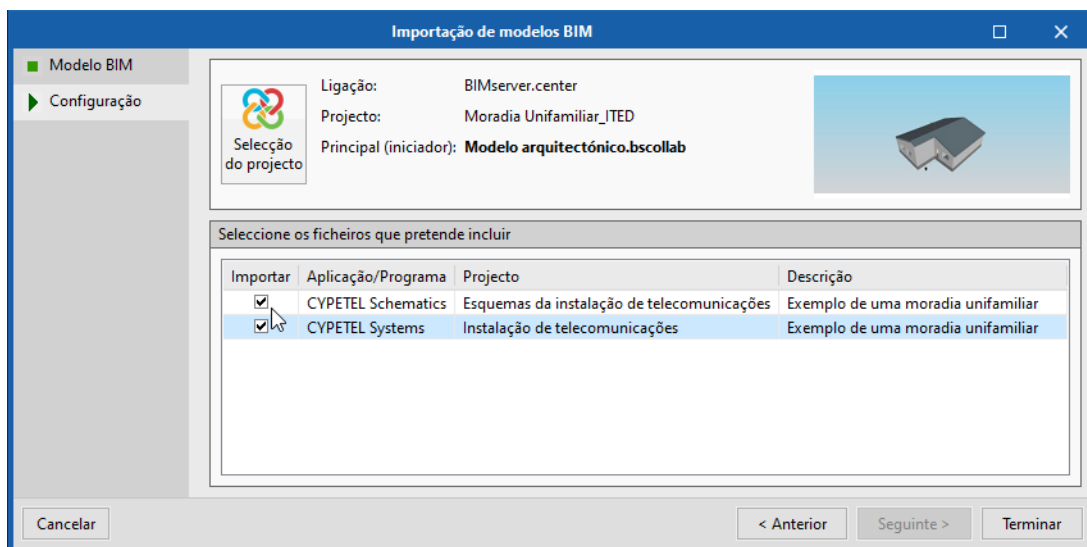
Importação de modelos BIM

Modelo BIM
Configuração

Selecção do projecto

Ligação: BIMserver.center
Projecto: Moradia Unifamiliar_ITED
Principal (iniciador): **Modelo arquitectónico.bscollab**

Seleccione os ficheiros que pretende incluir

| Importar | Aplicação/Programa | Projecto | Descrição |
|---|---|---|---|
| ☑ | CYPETEL Schematics | Esquemas da instalação de telecomunicações | Exemplo de uma moradia unifamiliar |
| ☑ | CYPETEL Systems | Instalação de telecomunicações | Exemplo de uma moradia unifamiliar |

Cancelar
< Anterior
Seguinte >
Terminar